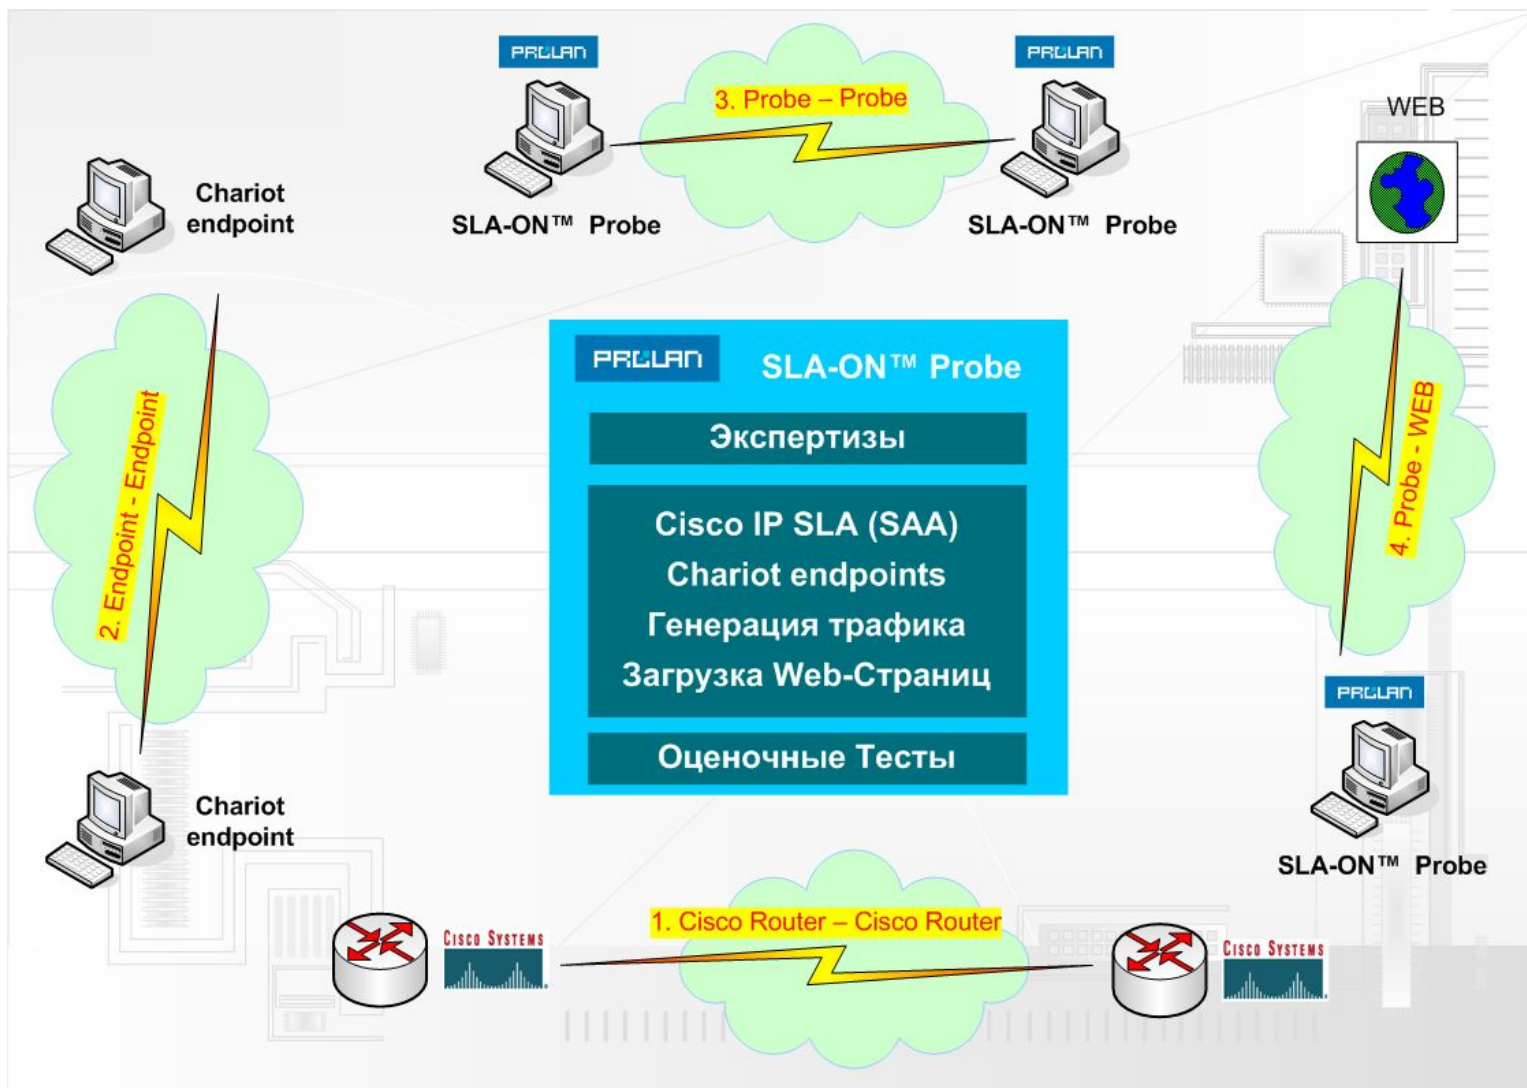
PROLAN

3. Probe – Probe

PROLAN

SLA-ON™ Probe

SLA-ON™ Probe

WEB

Chariot endpoint

2. Endpoint - Endpoint

PROLAN

SLA-ON™ Probe

Экспертизы

Cisco IP SLA (SAA)
Chariot endpoints
Генерация трафика
Загрузка Web-Страниц

Оценочные Тесты

4. Probe - WEB

PROLAN

Chariot endpoint

SLA-ON™ Probe

Cisco Systems

1. Cisco Router – Cisco Router

Cisco Systems